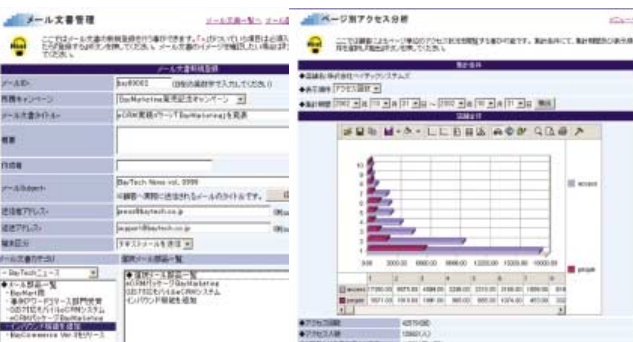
メール文書管理

ページ別アクセス分析

メール文書新規登録

メールID

所属キャンペーン

メール文書タイトル

概要

作成者

メールsubject

送信者アドレス

返信アドレス

種別

BayTech News vol. 0000

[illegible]@baytech.co.jp

テキストメールを送信

メール文書の作成

BayTechニュース

集計条件

◆訪問社:株式会社ベイテックシステムズ

◆表示条件

◆集計期間 2002 年 10 月 31 日 ～ 2002 年 10 月 31 日

訪問件数

access

people

0.00 2000.00 4000.00 6000.00 8000.00 10000.00 12000.00 14000.00 16000.00

◆アクセス回数

◆アクセス人数